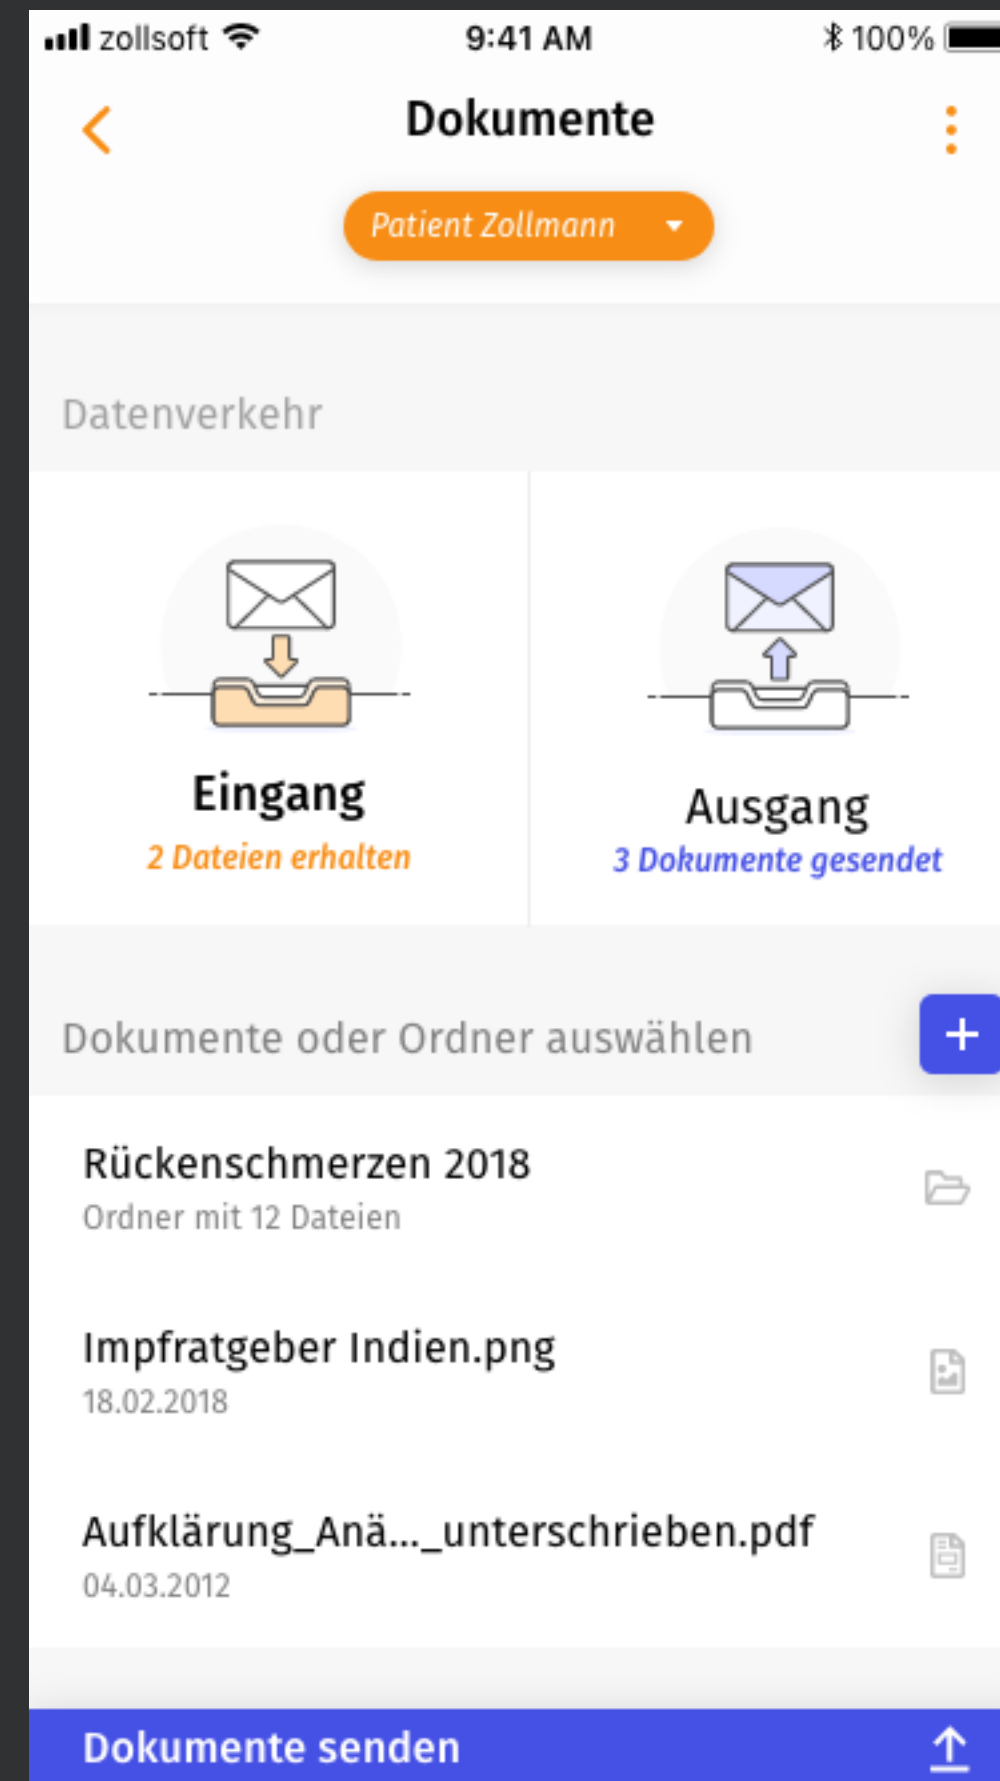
zollsoft 9:41 AM 100%

Dokumente

Patient Zollmann

Datenverkehr

Eingang
2 Dateien erhalten

Ausgang
3 Dokumente gesendet

Dokumente oder Ordner auswählen

+

Rückenschmerzen 2018
Ordner mit 12 Dateien

Impfratgeber Indien.png
18.02.2018

Aufklärung_Anä..._unterschrieben.pdf
04.03.2012

Dokumente senden